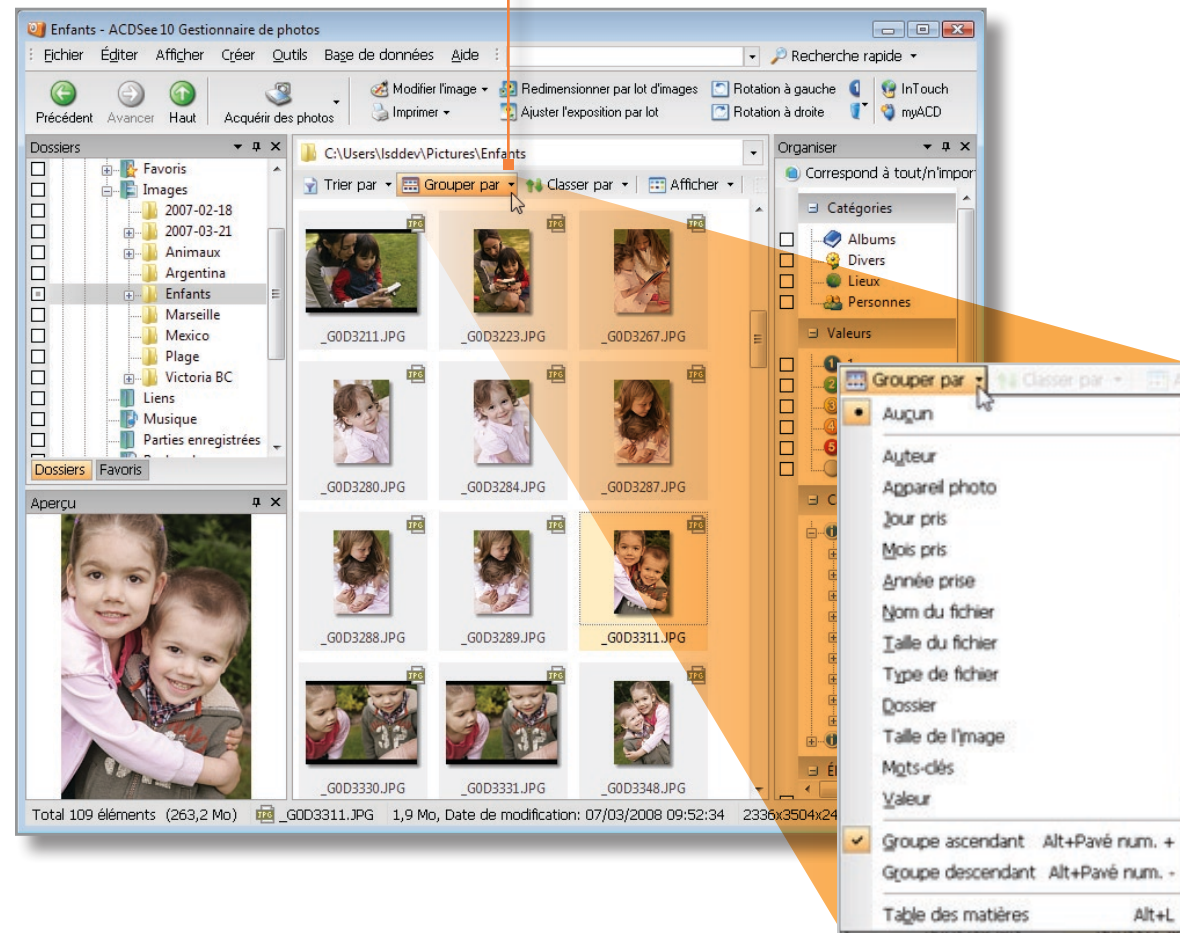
Enfants - ACDSee 10 Gestionnaire de photos

Fichier Éditer Afficher Créer Outils Base de données Aide

Recherche rapide

Précédent Avancer Haut Acquérir des photos

Modifier l'image Imprimer Redimensionner par lot d'images Ajuster l'exposition par lot Rotation à gauche Rotation à droite InTouch myACD

Dossiers

Favoris
Images
2007-02-18
2007-03-21
Animaux
Argentina
Enfants
Marseille
Mexico
Plage
Victoria BC
Liens
Musique
Parties enregistrées

Dossiers Favoris

Aperçu

C:\Users\lsddev\Pictures\Enfants

Trier par Grouper par Classer par Afficher

_G0D3211.JPG _G0D3223.JPG _G0D3267.JPG
_G0D3280.JPG _G0D3284.JPG _G0D3287.JPG
_G0D3288.JPG _G0D3289.JPG _G0D3311.JPG
_G0D3330.JPG _G0D3331.JPG _G0D3348.JPG

JPG

Organiser

Correspond à tout/n'impor

Catégories
Albums
Divers
Lieux
Personnes
Valeurs

Total 109 éléments (263,2 Mo) _G0D3311.JPG 1,9 Mo, Date de modification: 07/03/2008 09:52:34 2336x3504x24

Grouper par Classer par

Aucun
Auteur
Appareil photo
Jour pris
Mois pris
Année prise
Nom du fichier
Taille du fichier
Type de fichier
Dossier
Taille de l'image
Mots-clés
Valeur
Groupe ascendant Alt+Pavé num. +
Groupe descendant Alt+Pavé num. -
Table des matières Alt+L